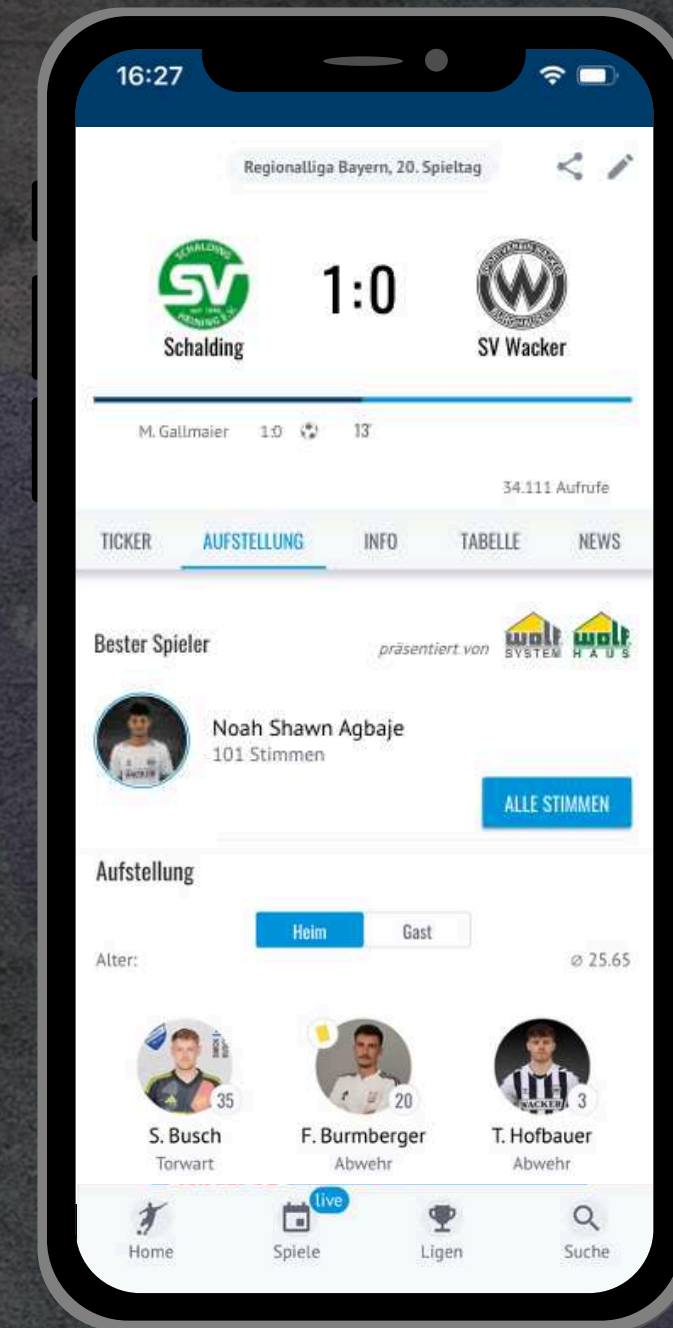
16:27

Regionalliga Bayern, 20. Spieltag

SV
Schalding

1:0

SV Wacker

M. Gallmaier 1:0 13'

34.111 Aufrufe

TICKER AUFSTELLUNG INFO TABELLE NEWS

Bester Spieler

präsentiert von wolf SYSTEM wolf HAUS

Noah Shawn Agbaje
101 Stimmen

ALLE STIMMEN

Aufstellung

Heim Gast

Alter: ⌀ 25.65

35
S. Busch
Torwart

20
F. Burmberger
Abwehr

3
T. Hofbauer
Abwehr

Home Spiele live Ligen Suche